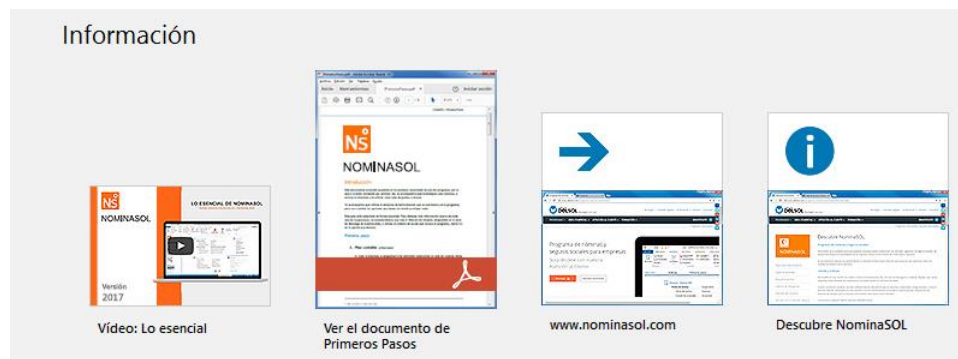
Información

LO ESENCIAL DE NOMINASOL

NOMINASOL

Versión 2017

Vídeo: Lo esencial

NOMINASOL

Introducción

Primeros pasos

Ver el documento de Primeros Pasos

DELSOL

Programa de nóminas y seguros sociales para empresas

www.nominasol.com

DELSOL

NOMINASOL

Descubre NominaSOL